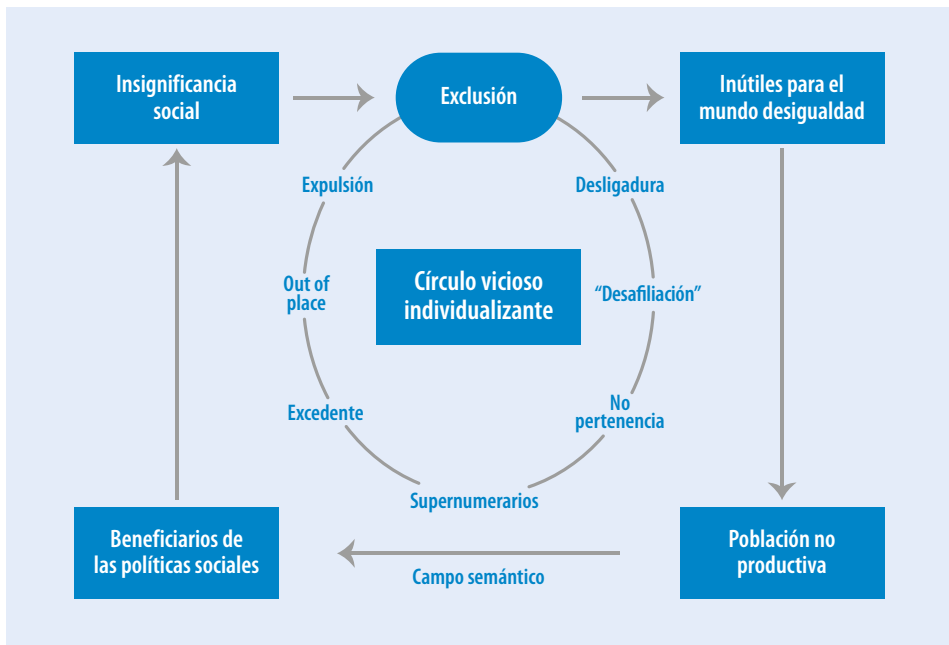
Insignificancia social

Exclusión

Inútiles para el mundo desigualdad

Expulsión

Desligadura

Out of place

Círculo vicioso individualizante

"Desafiliación"

Excedente

No pertenencia

Supernumerarios

Beneficiarios de las políticas sociales

Campo semántico

Población no productiva